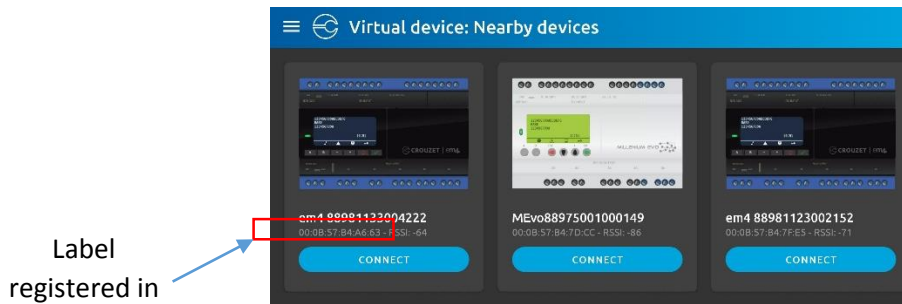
Virtual device: Nearby devices

CROUZET | em4

em4 88981133004222
00:0B:57:B4:A6:63 - RSSI: -64
CONNECT

MILLENIUM EVO

MEvo88975001000149
00:0B:57:B4:7D:CC - RSSI: -86
CONNECT

CROUZET | em4

em4 88981123002152
00:0B:57:B4:7F:E5 - RSSI: -71
CONNECT

Label registered in